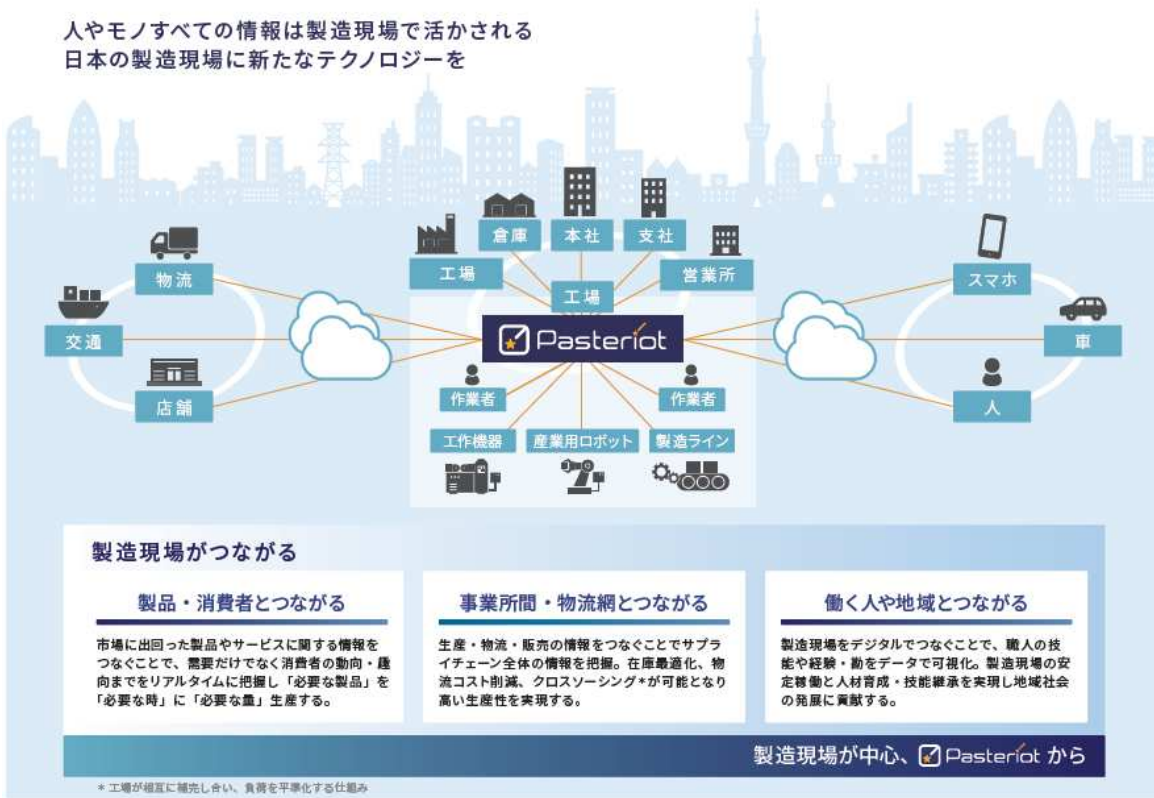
人やモノすべての情報は製造現場で活かされる
日本の製造現場に新たなテクノロジーを

倉庫　本社　支社
工場　営業所
工場
物流
交通
店舗
Pasteriot
スマホ
車
人
作業者　作業者
工作機器　産業用ロボット　製造ライン

製造現場がつながる

製品・消費者とつながる

市場に出回った製品やサービスに関する情報をつなぐことで、需要だけでなく消費者の動向・趣向までをリアルタイムに把握し「必要な製品」を「必要な時」に「必要な量」生産する。

事業所間・物流網とつながる

生産・物流・販売の情報をつなぐことでサプライチェーン全体の情報を把握。在庫最適化、物流コスト削減、クロスソーシング*が可能となり高い生産性を実現する。

働く人や地域とつながる

製造現場をデジタルでつなぐことで、職人の技能や経験・勘をデータで可視化。製造現場の安定稼働と人材育成・技能継承を実現し地域社会の発展に貢献する。

製造現場が中心、Pasteriot から

* 工場が相互に補完し合い、負荷を平準化する仕組み